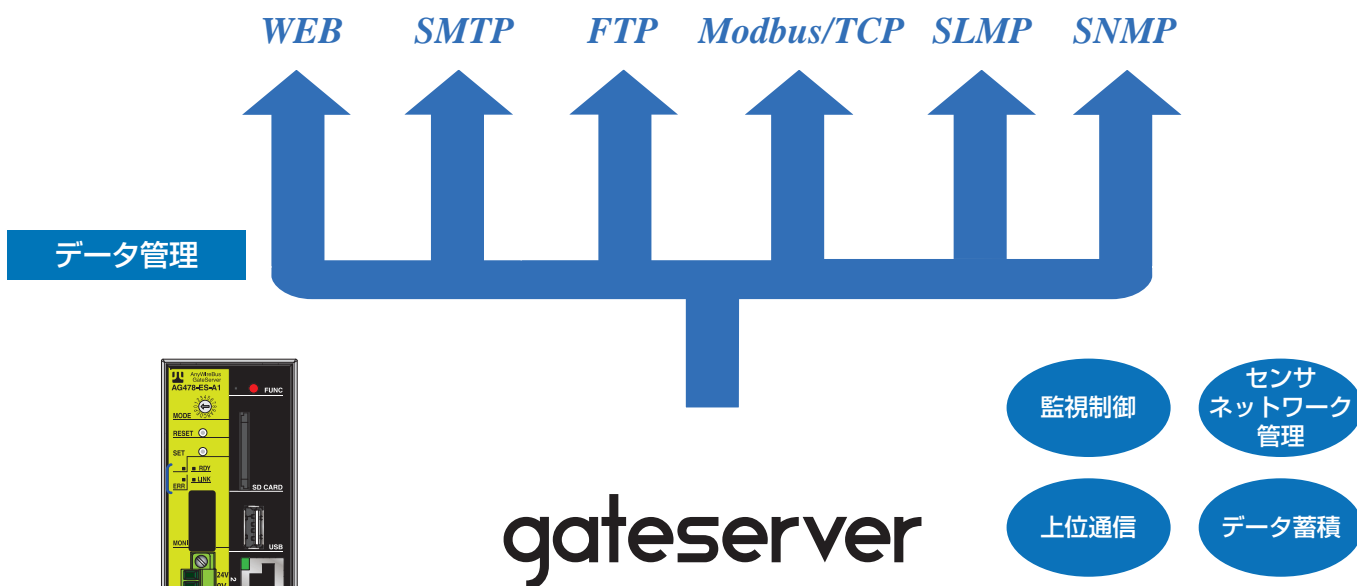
WEB SMTP FTP Modbus/TCP SLMP SNMP

データ管理

AnyWireBus GateServer
AG478-ES-A1
FUNC
MODE
RESET
SET
RDY
LINK
ERR
SD CARD
USB
MON
24V

gateserver

監視制御

センサネットワーク管理

上位通信

データ蓄積